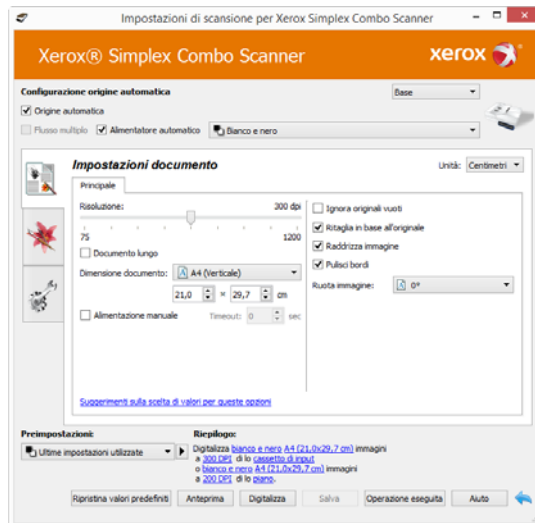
Impostazioni di scansione per Xerox Simplex Combo Scanner

Xerox® Simplex Combo Scanner

xerox

Configurazione origine automatica

Base

Origine automatica

Flusso multiplo

Alimentatore automatico

Bianco e nero

Impostazioni documento

Unità: Centimetri

Principale

Risoluzione:

300 dpi

75

1200

Documento lungo

Dimensione documento:

A4 (Verticale)

21,0 × 29,7 cm

Alimentazione manuale

Timeout: 0 sec

Ignora originali vuoti

Ritaglia in base all'originale

Raddrizza immagine

Pulisci bordi

Ruota immagine:

0°

Suggerimenti sulla scelta di valori per queste opzioni

Preimpostazioni:

Ultime impostazioni utilizzate

Riepilogo:

Digitalizza bianco e nero A4 (21,0x29,7 cm) immagini a 300 DPI di lo cassetto di input o bianco e nero A4 (21,0x29,7 cm) immagini a 200 DPI di lo piano.

Ripristina valori predefiniti

Anteprima

Digitalizza

Salva

Operazione eseguita

Aiuto